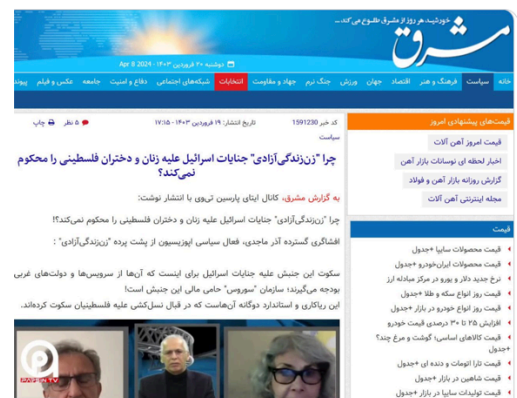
مشرق

خورشید، هر روز از مشرق طلوع می‌کند...

دوشنبه ۲۰ فروردین ۱۴۰۳ - Apr 8 2024

خانه | سیاست | فرهنگ و هنر | اقتصاد | جهان | ورزش | جنگ نرم | جهاد و مقاومت | انتخابات | شبکه‌های اجتماعی | دفاع و امنیت | جامعه | عکس و فیلم | پیوند

کد خبر: 1591230 | تاریخ انتشار: ۱۹ فروردین ۱۴۰۳ - ۱۷:۱۵ | ۵ نظر | چاپ

سیاست

چرا "زن‌زندگی‌آزادی" جنایات اسرائیل علیه زنان و دختران فلسطینی را محکوم نمی‌کند؟

به گزارش مشرق، کانال اینای پارسین تی‌وی با انتشار نوشت:

چرا "زن‌زندگی‌آزادی" جنایات اسرائیل علیه زنان و دختران فلسطینی را محکوم نمی‌کند؟!

افشاگری گسترده آذر ماجدی، فعال سیاسی اپوزیسیون از پشت پرده "زن‌زندگی‌آزادی" :

سکوت این جنبش علیه جنایات اسرائیل برای اینست که آن‌ها از سرویس‌ها و دولت‌های غربی بودجه می‌گیرند؛ سازمان "سوروس" حامی مالی این جنبش است!

این ریاکاری و استاندارد دوگانه آن‌هاست که در قبال نسل‌کشی علیه فلسطینیان سکوت کرده‌اند.

PARSIN TV

قیمت‌های پیشنهادی امروز

قیمت امروز آهن آلات

اخبار لحظه ای نوسانات بازار آهن

گزارش روزانه بازار آهن و فولاد

مجله اینترنتی آهن آلات

قیمت

قیمت محصولات سایپا +جدول

قیمت محصولات ایران خودرو +جدول

نرخ جدید دلار و یورو در مرکز مبادله ارز

قیمت روز انواع سکه و طلا +جدول

قیمت روز انواع خودرو در بازار +جدول

افزایش ۲۵ تا ۳۰ درصدی قیمت خودرو

قیمت کالاهای اساسی؛ گوشت و مرغ چند؟ +جدول

قیمت تازه اتومات و دنده ای +جدول

قیمت شاهین در بازار +جدول

قیمت تولیدات سایپا در بازار +جدول